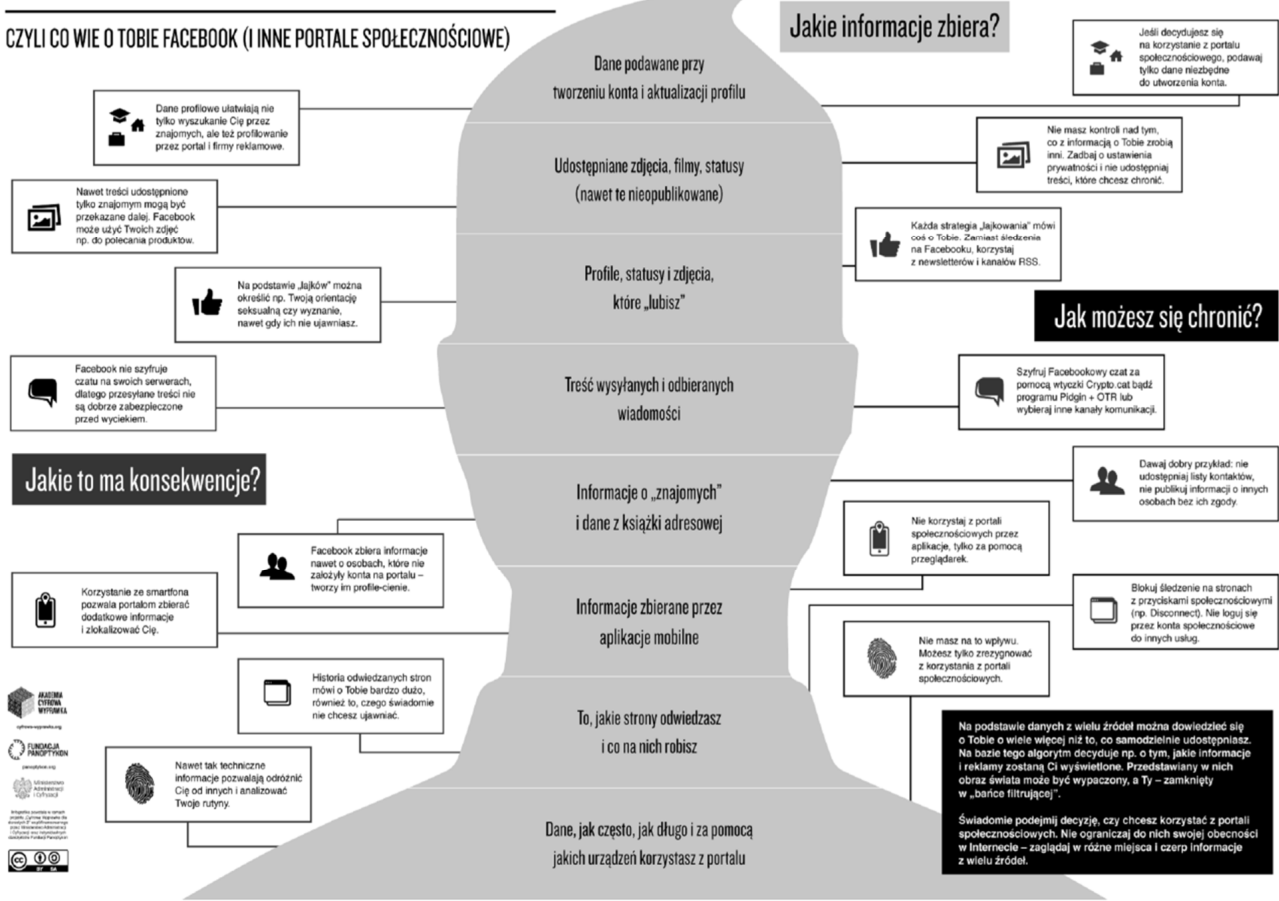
CZYLI CO WIE O TOBIE FACEBOOK (I INNE PORTALE SPOŁECZNOŚCIOWE)

Jakie informacje zbiera?

Jeśli decydujesz się na korzystanie z portalu społecznościowego, podawaj tylko dane niezbędne do utworzenia konta.

Dane podawane przy tworzeniu konta i aktualizacji profilu

Dane profilowe ułatwiają nie tylko wyszukanie Cię przez znajomych, ale też profilowanie przez portal i firmy reklamowe.

Nie masz kontroli nad tym, co z informacją o Tobie zrobią inni. Zadbaj o ustawienia prywatności i nie udostępniaj treści, które chcesz chronić.

Udostępniane zdjęcia, filmy, statusy (nawet te nieopublikowane)

Nawet treści udostępnione tylko znajomym mogą być przekazane dalej. Facebook może użyć Twoich zdjęć np. do polecania produktów.

Każda strategia „lajkowania" mówi coś o Tobie. Zamiast śledzenia na Facebooku, korzystaj z newsletterów i kanałów RSS.

Profile, statusy i zdjęcia, które „lubisz"

Na podstawie „lajków" można określić np. Twoją orientację seksualną czy wyznanie, nawet gdy ich nie ujawniasz.

Jak możesz się chronić?

Facebook nie szyfruje czatu na swoich serwerach, dlatego przesyłane treści nie są dobrze zabezpieczone przed wyciekiem.

Treść wysyłanych i odbieranych wiadomości

Szyfruj Facebookowy czat za pomocą wtyczki Crypto.cat bądź programu Pidgin + OTR lub wybieraj inne kanały komunikacji.

Jakie to ma konsekwencje?

Informacje o „znajomych" i dane z książki adresowej

Dawaj dobry przykład: nie udostępniaj listy kontaktów, nie publikuj informacji o innych osobach bez ich zgody.

Nie korzystaj z portali społecznościowych przez aplikacje, tylko za pomocą przeglądarek.

Facebook zbiera informacje nawet o osobach, które nie założyły konta na portalu – tworzy im profile-cienie.

Korzystanie ze smartfona pozwala portalom zbierać dodatkowe informacje i zlokalizować Cię.

Informacje zbierane przez aplikacje mobilne

Blokuj śledzenie na stronach z przyciskami społecznościowymi (np. Disconnect). Nie loguj się przez konta społecznościowe do innych usług.

Nie masz na to wpływu. Możesz tylko zrezygnować z korzystania z portali społecznościowych.

Historia odwiedzanych stron mówi o Tobie bardzo dużo, również to, czego świadomie nie chcesz ujawniać.

To, jakie strony odwiedzasz i co na nich robisz

Na podstawie danych z wielu źródeł można dowiedzieć się o Tobie o wiele więcej niż to, co samodzielnie udostępniasz. Na bazie tego algorytm decyduje np. o tym, jakie informacje i reklamy zostaną Ci wyświetlone. Przedstawiany w nich obraz świata może być wypaczony, a Ty – zamknięty w „bańce filtrującej".

Świadomie podejmij decyzję, czy chcesz korzystać z portali społecznościowych. Nie ograniczaj do nich swojej obecności w Internecie – zaglądaj w różne miejsca i czerp informacje z wielu źródeł.

Nawet tak techniczne informacje pozwalają odróżnić Cię od innych i analizować Twoje rutyny.

Dane, jak często, jak długo i za pomocą jakich urządzeń korzystasz z portalu

AKADEMIA CYFROWA WYPRAWKA
cyfrowa-wyprawka.org
FUNDACJA PANOPTYKON
panoptykon.org
Ministerstwo Administracji i Cyfryzacji
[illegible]
CC BY SA